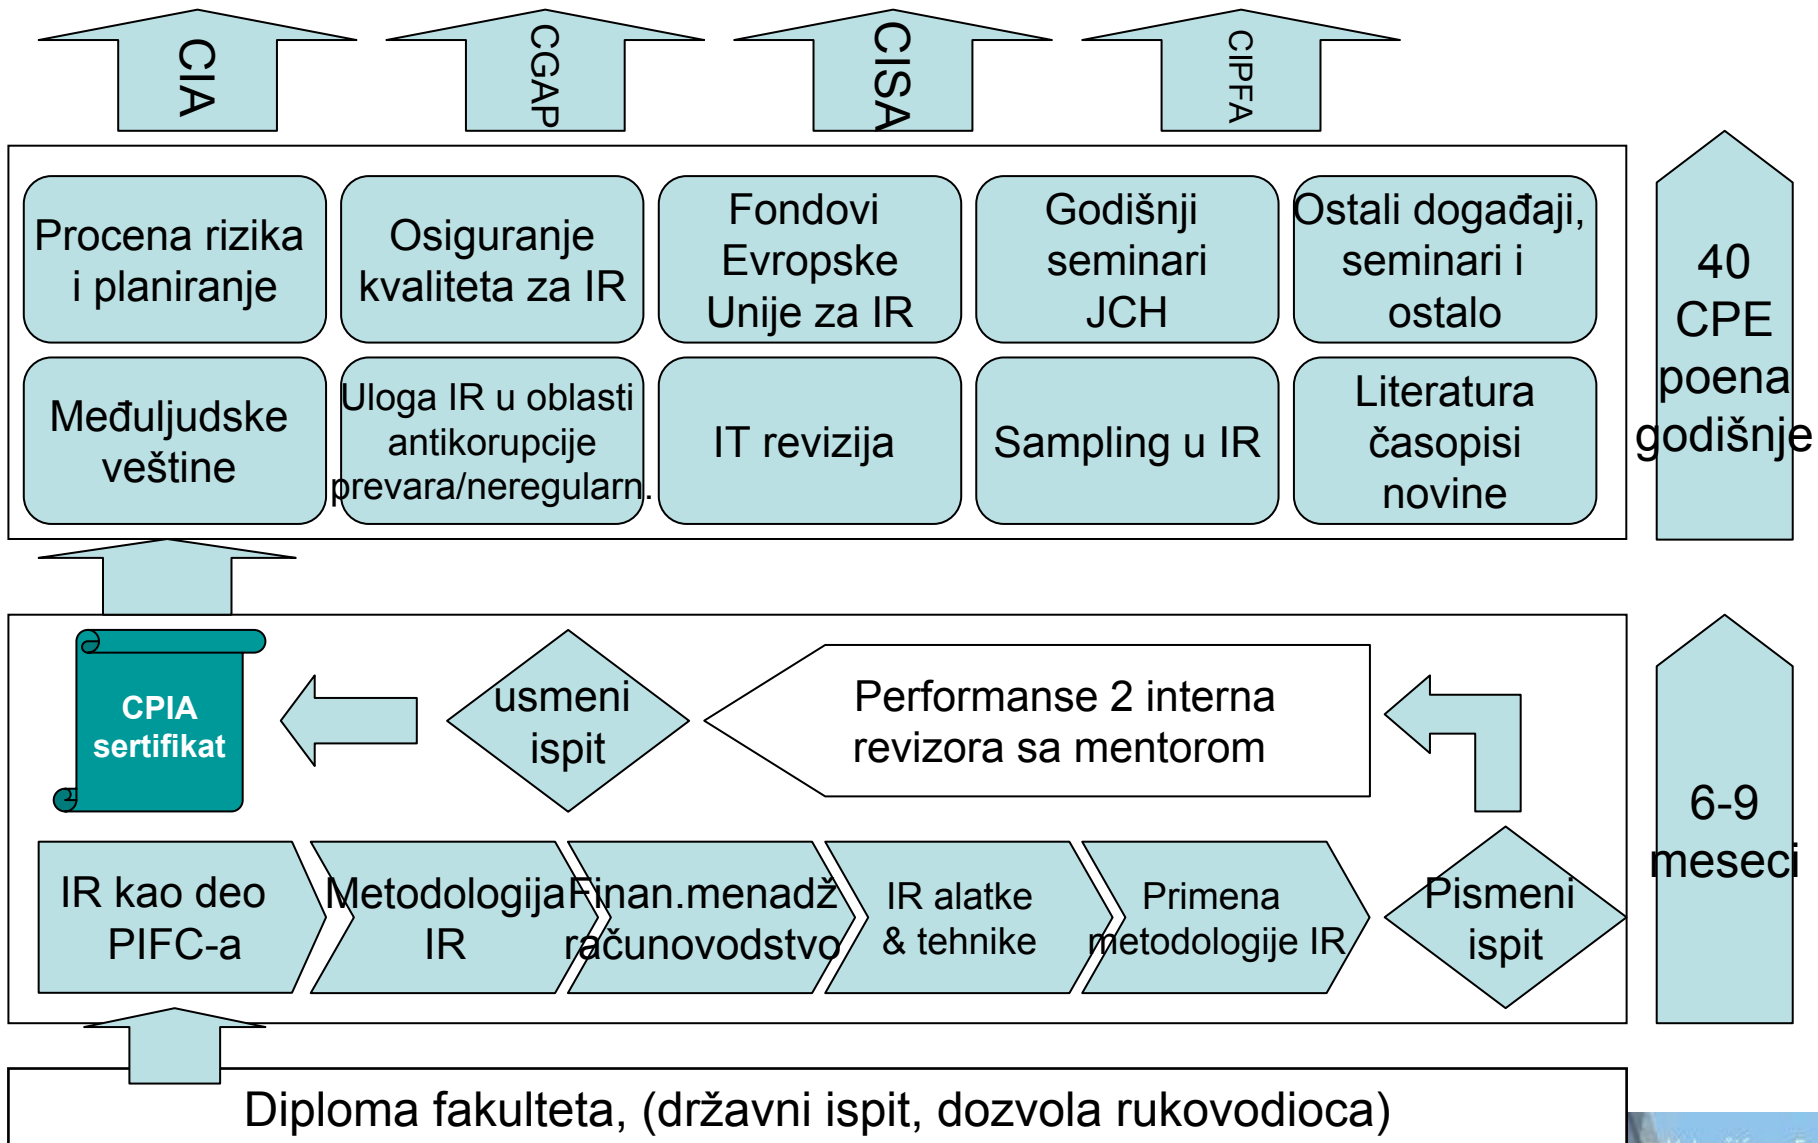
CIA

CGAP

CISA

CIPFA

Procena rizika i planiranje

Osiguranje kvaliteta za IR

Fondovi Evropske Unije za IR

Godišnji seminari JCH

Ostali događaji, seminari i ostalo

40 CPE poena godišnje

Međuljudske veštine

Uloga IR u oblasti antikorupcije prevara/neregularn.

IT revizija

Sampling u IR

Literatura časopisi novine

CPIA sertifikat

usmeni ispit

Performanse 2 interna revizora sa mentorom

6-9 meseci

IR kao deo PIFC-a

Metodologija IR

Finan.menadž računovodstvo

IR alatke & tehnike

Primena metodologije IR

Pismeni ispit

Diploma fakulteta, (državni ispit, dozvola rukovodioca)